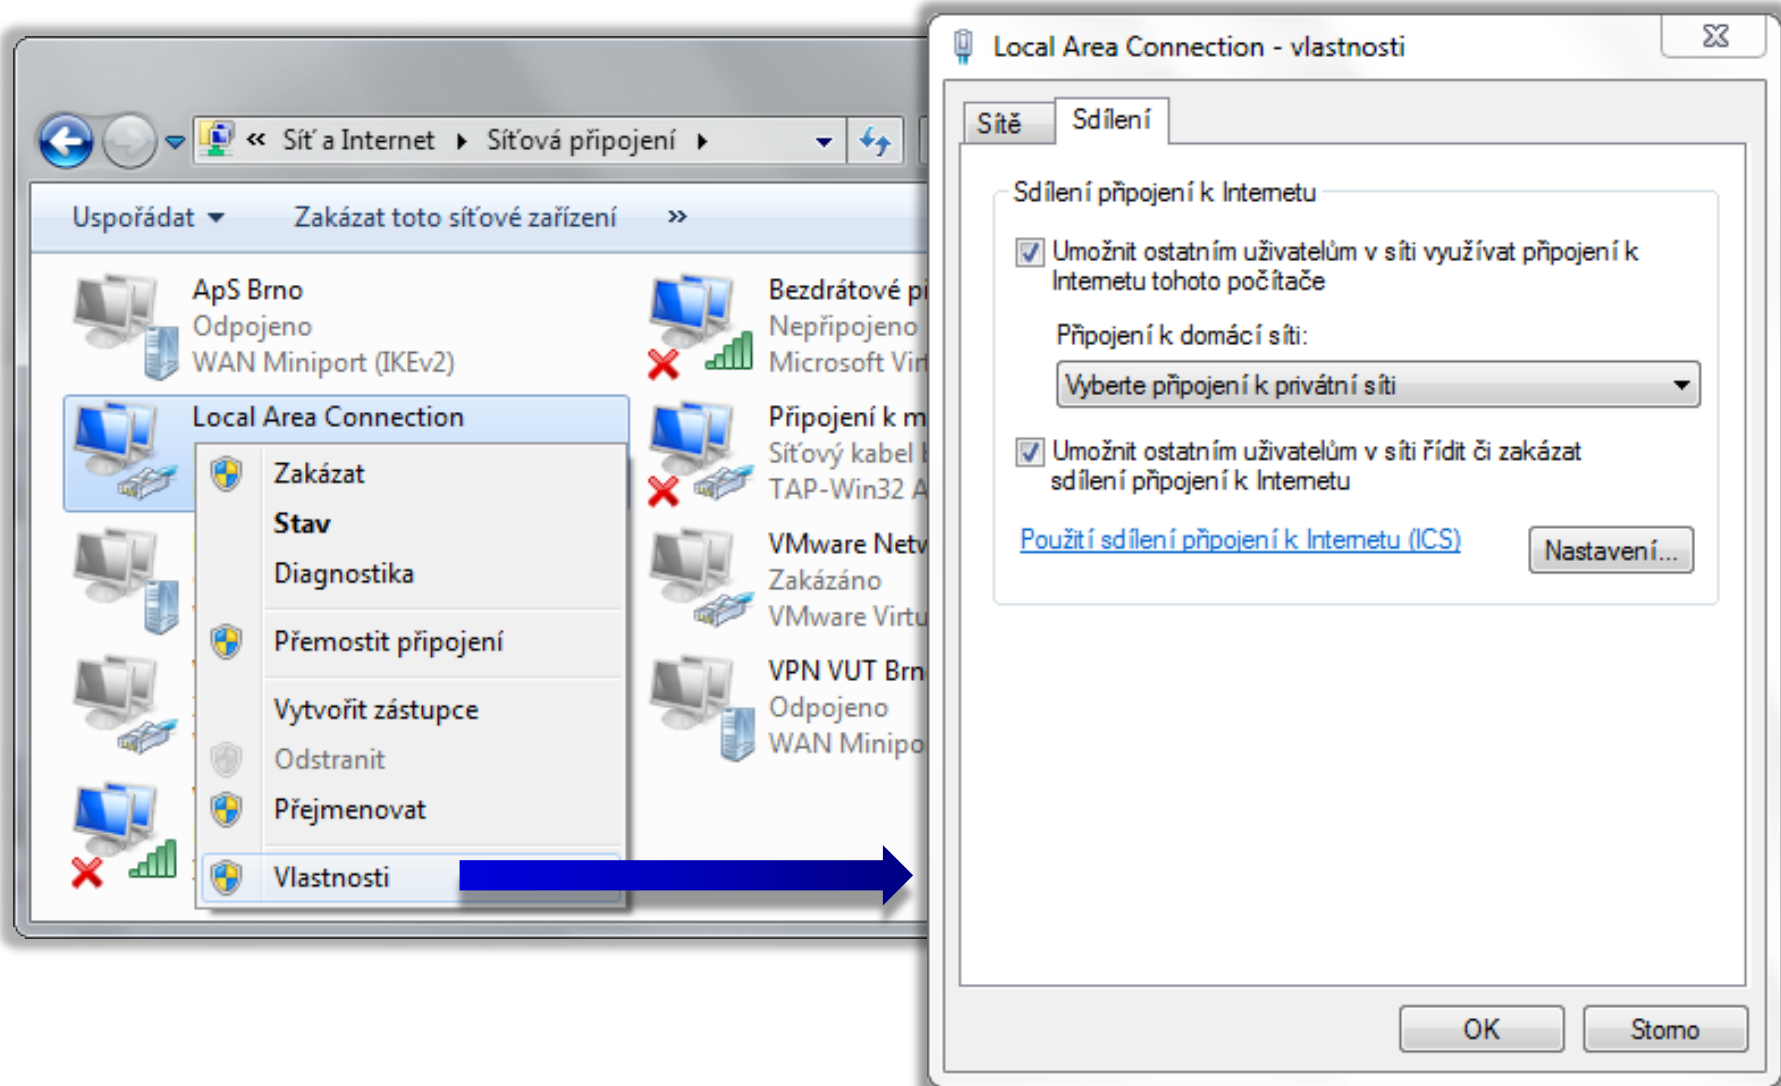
« Síť a Internet ▸ Síťová připojení ▸

Uspořádat ▾ Zakázat toto síťové zařízení »

ApS Brno
Odpojeno
WAN Miniport (IKEv2)

Bezdrátové pi
Nepřipojeno
Microsoft Vir

Local Area Connection

Připojení k m
Síťový kabel
TAP-Win32 A

VMware Netv
Zakázáno
VMware Virtu

VPN VUT Brn
Odpojeno
WAN Minipo

Zakázat
Stav
Diagnostika
Přemostit připojení
Vytvořit zástupce
Odstranit
Přejmenovat
Vlastnosti

Local Area Connection - vlastnosti

Sítě
Sdílení

Sdílení připojení k Internetu

Umožnit ostatním uživatelům v síti využívat připojení k Internetu tohoto počítače

Připojení k domácí síti:

Vyberte připojení k privátní síti

Umožnit ostatním uživatelům v síti řídit či zakázat sdílení připojení k Internetu

Použití sdílení připojení k Internetu (ICS)

Nastavení...

OK
Storno